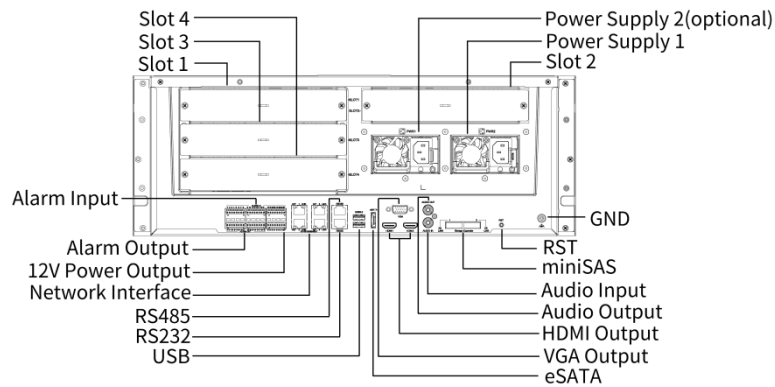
Slot 4
Slot 3
Slot 1
Power Supply 2(optional)
Power Supply 1
Slot 2
Alarm Input
GND
Alarm Output
12V Power Output
Network Interface
RS485
RS232
USB
RST
miniSAS
Audio Input
Audio Output
HDMI Output
VGA Output
eSATA